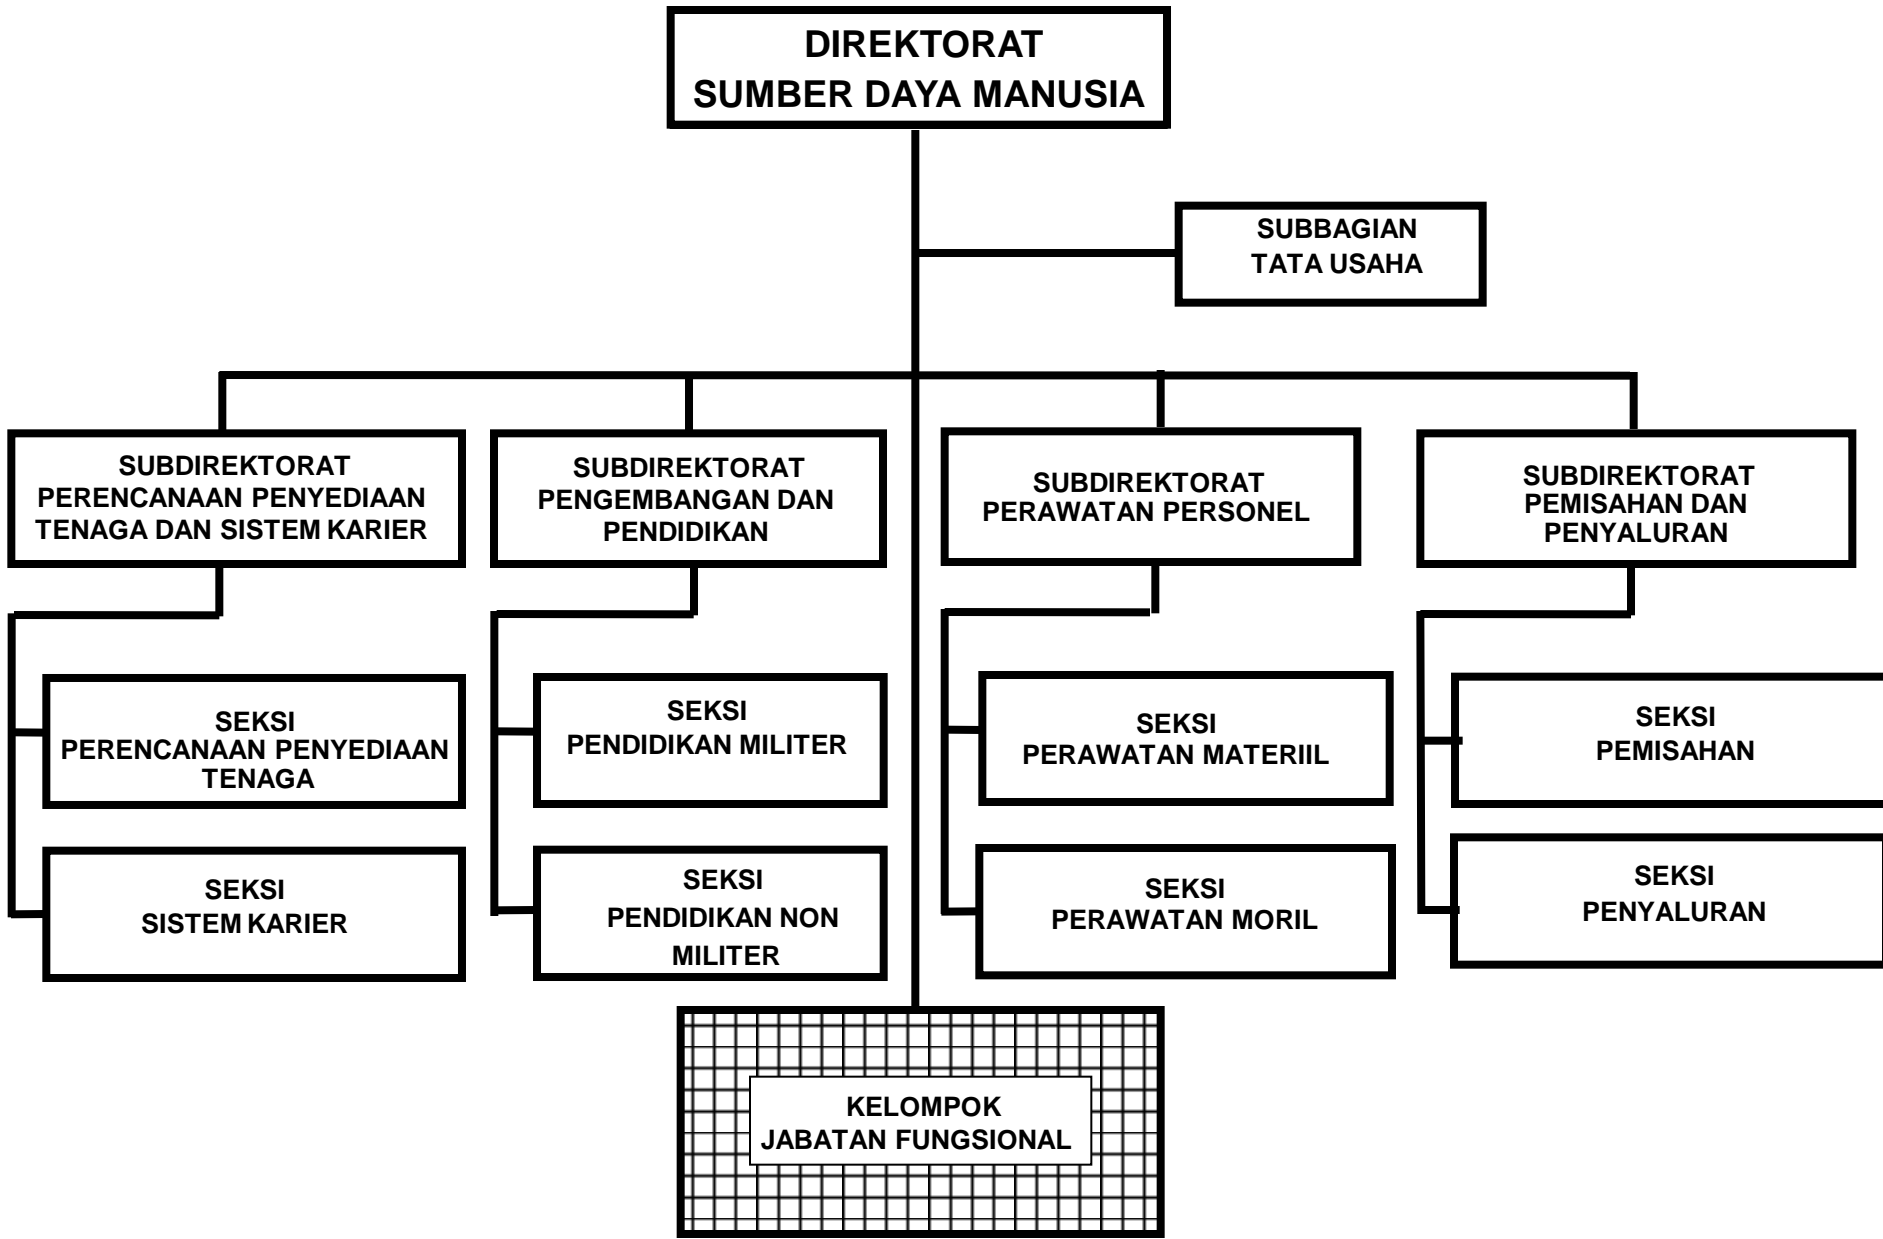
DIREKTORAT
SUMBER DAYA MANUSIA

SUBBAGIAN
TATA USAHA

SUBDIREKTORAT
PERENCANAAN PENYEDIAAN TENAGA DAN SISTEM KARIER

SUBDIREKTORAT
PENGEMBANGAN DAN PENDIDIKAN

SUBDIREKTORAT
PERAWATAN PERSONEL

SUBDIREKTORAT
PEMISAHAN DAN PENYALURAN

SEKSI
PERENCANAAN PENYEDIAAN TENAGA

SEKSI
SISTEM KARIER

SEKSI
PENDIDIKAN MILITER

SEKSI
PENDIDIKAN NON MILITER

SEKSI
PERAWATAN MATERIIL

SEKSI
PERAWATAN MORIL

SEKSI
PEMISAHAN

SEKSI
PENYALURAN

KELOMPOK
JABATAN FUNGSIONAL